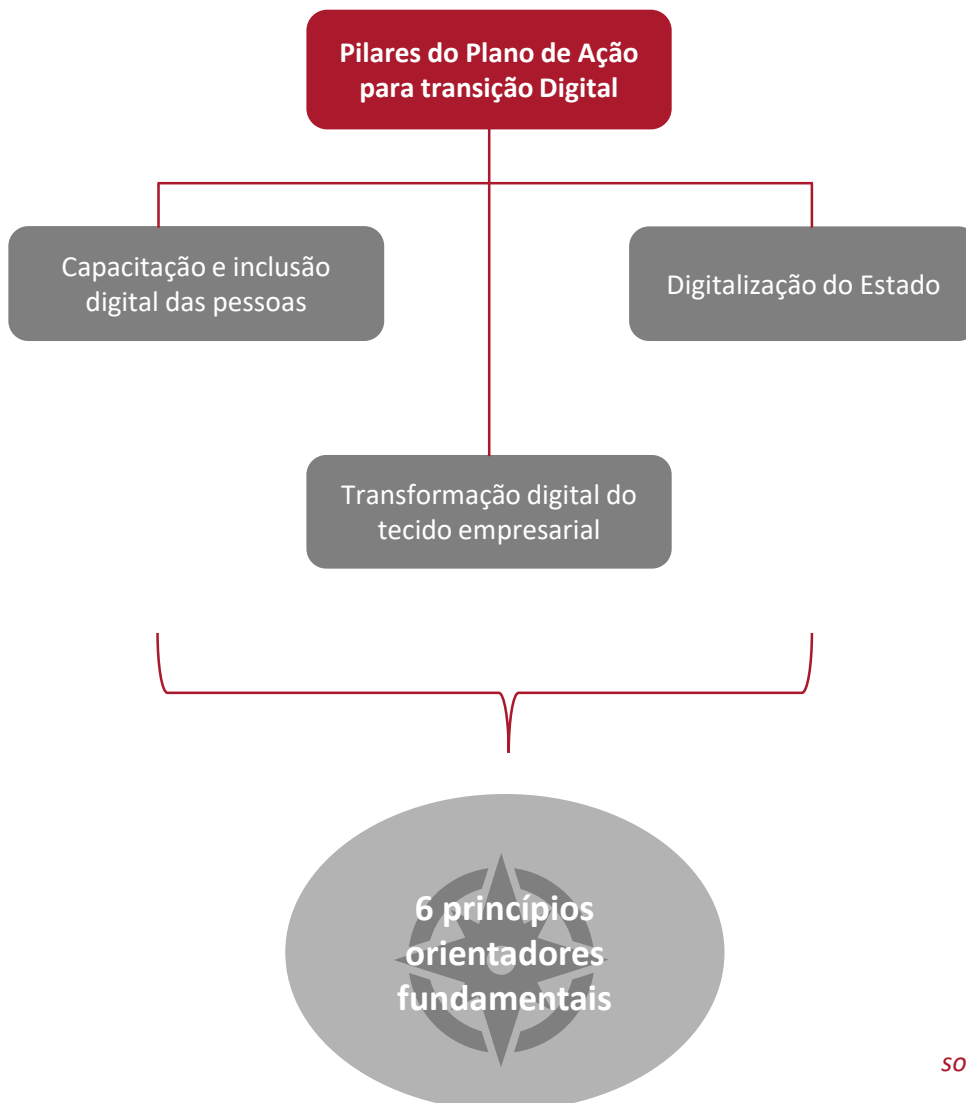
Pilares do Plano de Ação para transição Digital

Capacitação e inclusão digital das pessoas

Digitalização do Estado

Transformação digital do tecido empresarial

6 princípios orientadores fundamentais

SO